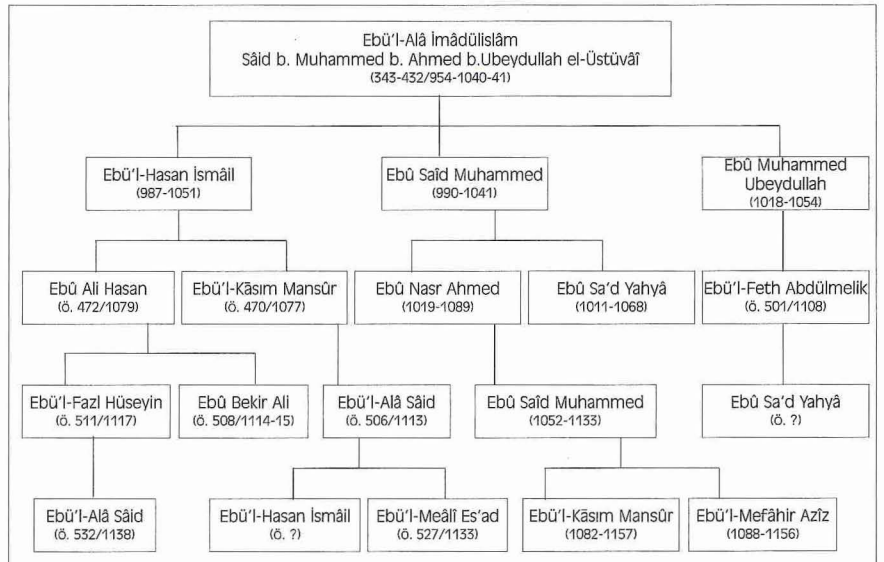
Ebü'l-Alâ İmâdülislâm
Sâid b. Muhammed b. Ahmed b.Ubeydullah el-Üstüvâî
(343-432/954-1040-41)

Ebü'l-Hasan İsmâil
(987-1051)

Ebû Saîd Muhammed
(990-1041)

Ebû Muhammed Ubeydullah
(1018-1054)

Ebû Ali Hasan
(ö. 472/1079)

Ebü'l-Kāsım Mansûr
(ö. 470/1077)

Ebû Nasr Ahmed
(1019-1089)

Ebû Sa'd Yahyâ
(1011-1068)

Ebü'l-Feth Abdülmelik
(ö. 501/1108)

Ebü'l-Fazl Hüseyin
(ö. 511/1117)

Ebû Bekir Ali
(ö. 508/1114-15)

Ebü'l-Alâ Sâid
(ö. 506/1113)

Ebû Saîd Muhammed
(1052-1133)

Ebû Sa'd Yahyâ
(ö. ?)

Ebü'l-Alâ Sâid
(ö. 532/1138)

Ebü'l-Hasan İsmâil
(ö. ?)

Ebü'l-Meâlî Es'ad
(ö. 527/1133)

Ebü'l-Kāsım Mansûr
(1082-1157)

Ebü'l-Mefâhir Azîz
(1088-1156)